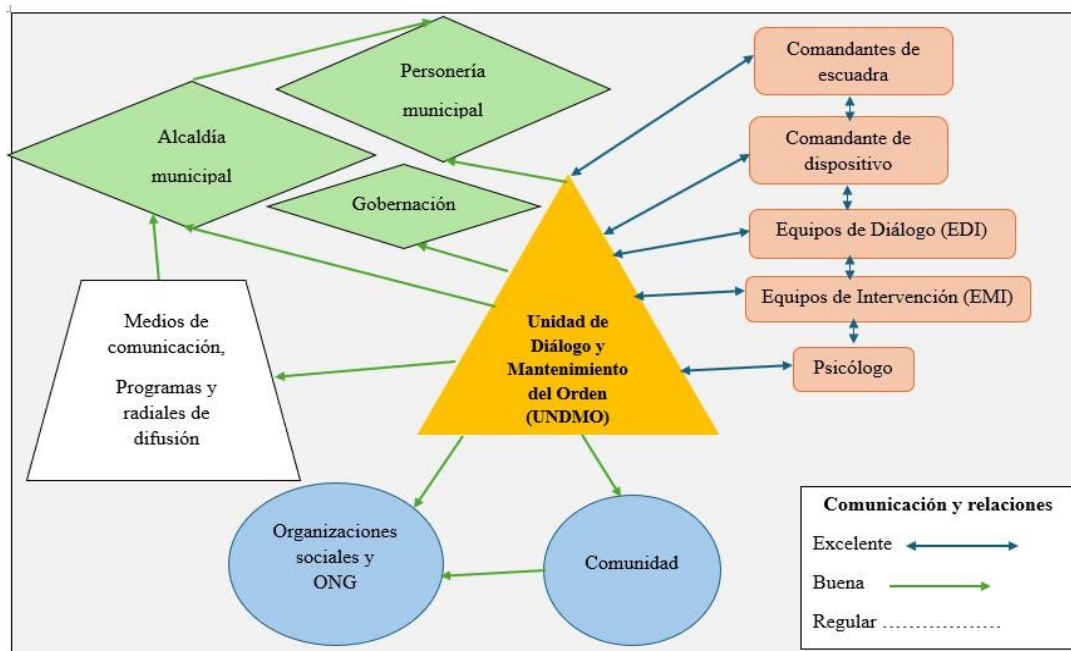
Personería municipal

Alcaldía municipal

Gobernación

Comandantes de escuadra

Comandante de dispositivo

Equipos de Diálogo (EDI)

Equipos de Intervención (EMI)

Psicólogo

Medios de comunicación,

Programas y radiales de difusión

Unidad de Diálogo y Mantenimiento del Orden (UNDMO)

Organizaciones sociales y ONG

Comunidad

Comunicación y relaciones

Excelente

Buena

Regular ....................